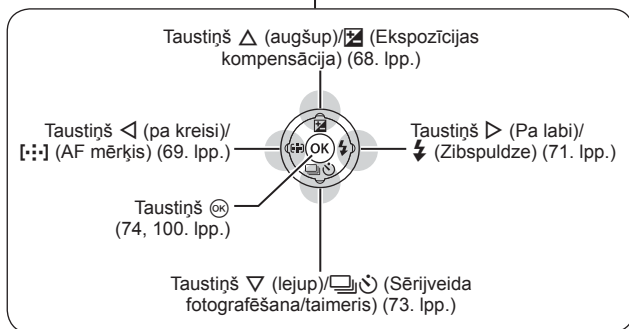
Taustiņš △ (augšup)/☒ (Ekspozīcijas kompensācija) (68. lpp.)

Taustiņš ◁ (pa kreisi)/ [·:·] (AF mērķis) (69. lpp.)

Taustiņš ▷ (Pa labi)/ ⚡ (Zibspuldze) (71. lpp.)

OK

Taustiņš ⓞ (74, 100. lpp.)

Taustiņš ▽ (lejup)/▭ど (Sērijveida fotografēšana/taimeris) (73. lpp.)